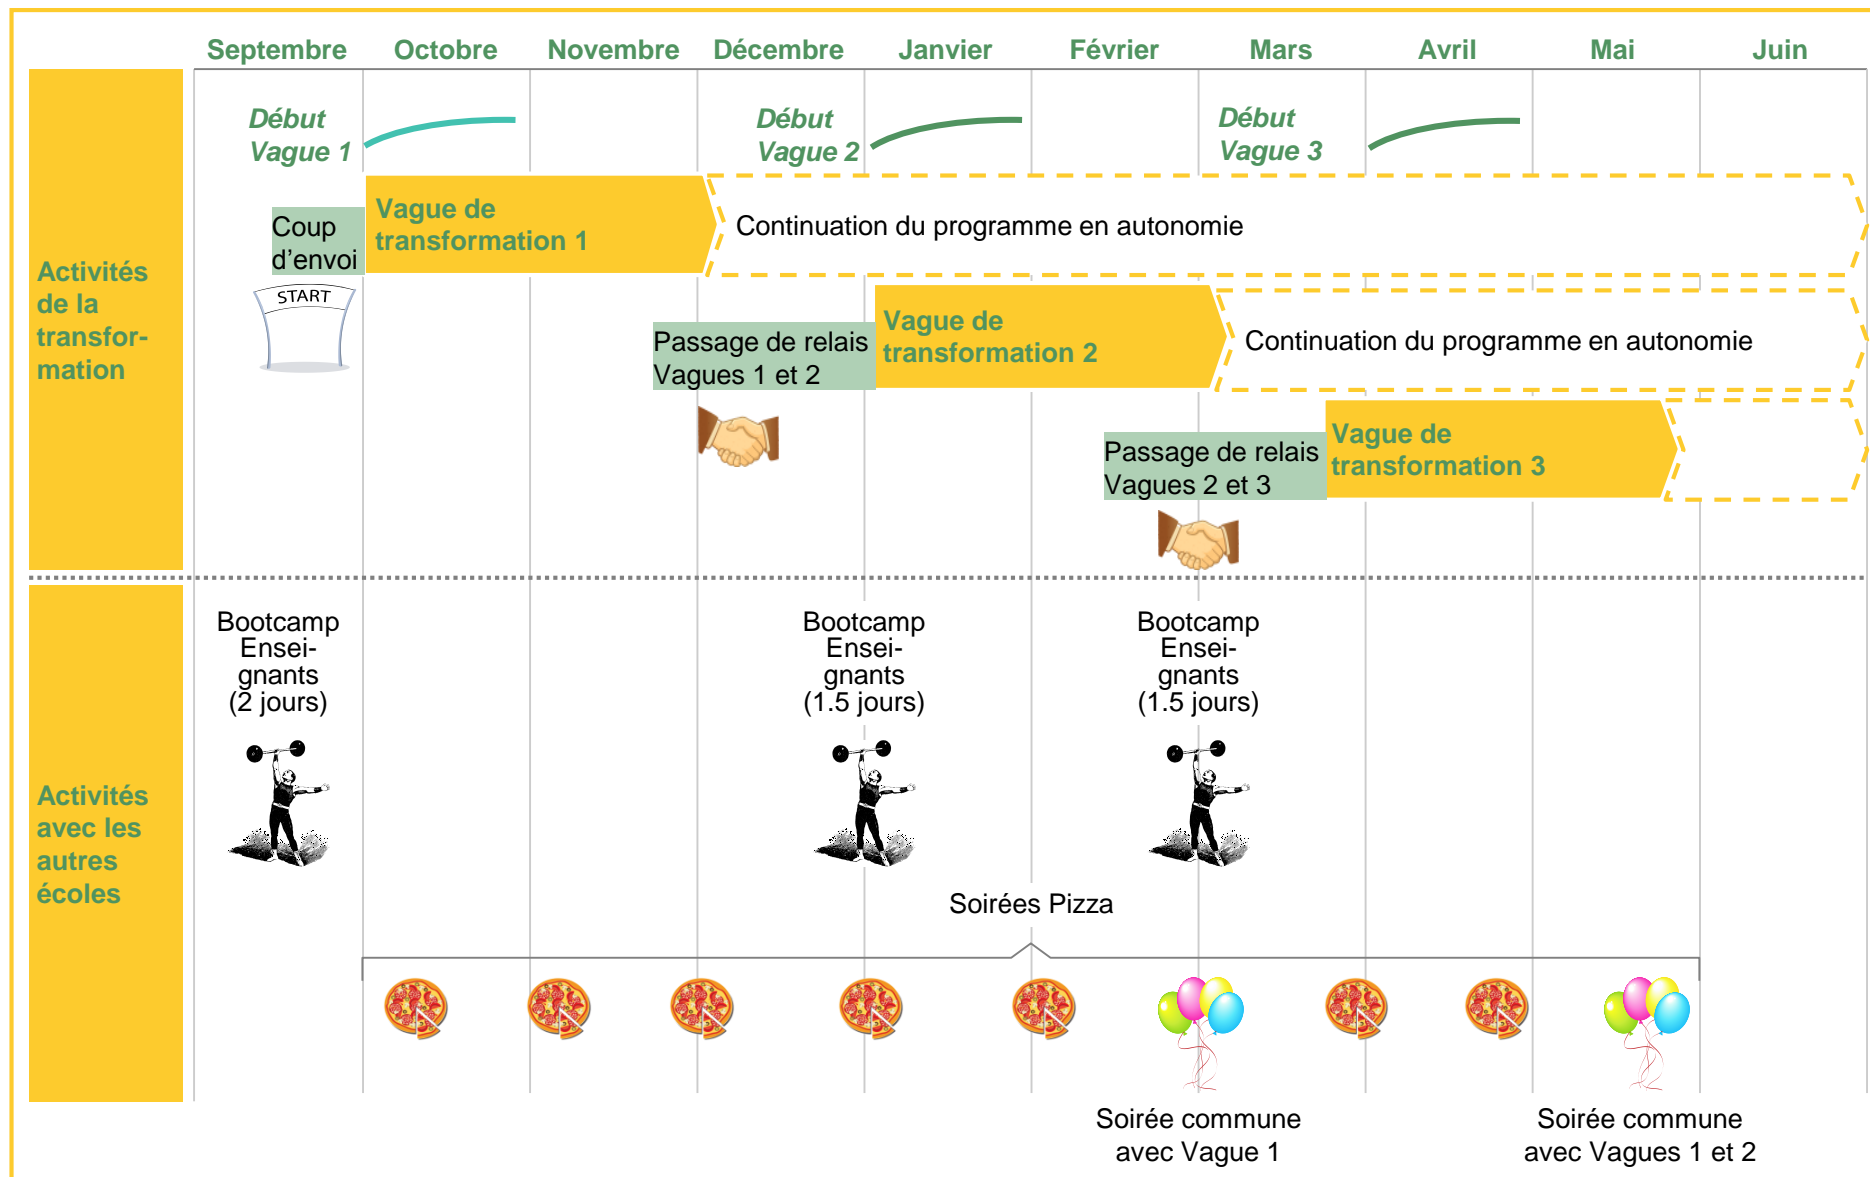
Septembre Octobre Novembre Décembre Janvier Février Mars Avril Mai Juin

Activités de la transformation

Début Vague 1

Coup d'envoi

START

Vague de transformation 1

Continuation du programme en autonomie

Début Vague 2

Passage de relais Vagues 1 et 2

Vague de transformation 2

Continuation du programme en autonomie

Début Vague 3

Passage de relais Vagues 2 et 3

Vague de transformation 3

Activités avec les autres écoles

Bootcamp Enseignants (2 jours)

Bootcamp Enseignants (1.5 jours)

Bootcamp Enseignants (1.5 jours)

Soirées Pizza

Soirée commune avec Vague 1

Soirée commune avec Vagues 1 et 2